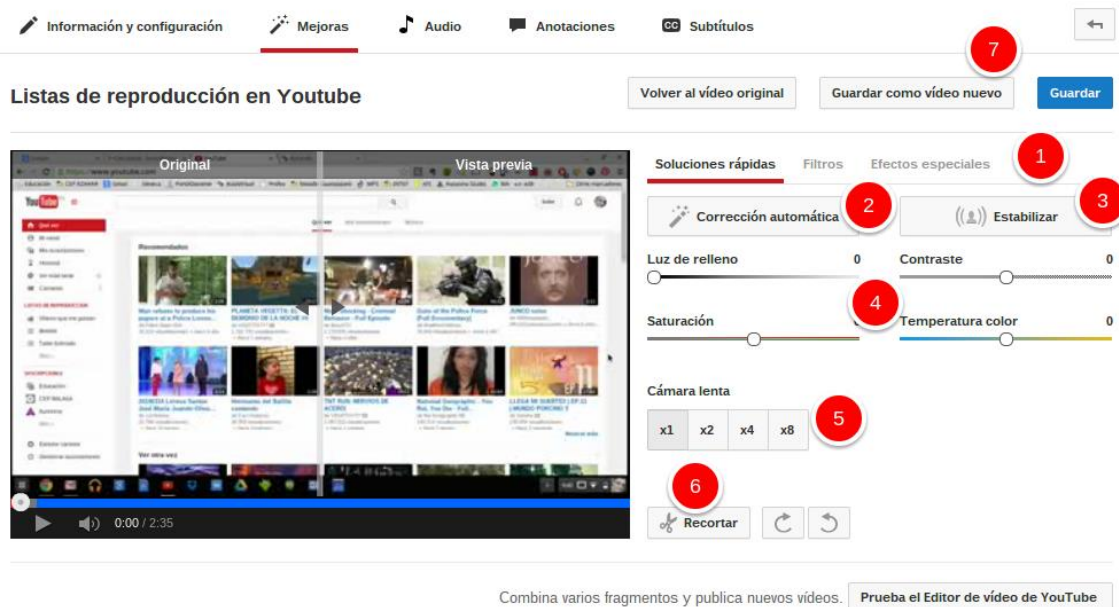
Información y configuración | Mejoras | Audio | Anotaciones | Subtítulos

Listas de reproducción en Youtube

Volver al vídeo original | Guardar como vídeo nuevo | Guardar

7

Original | Vista previa

0:00 / 2:35

Soluciones rápidas | Filtros | Efectos especiales

1

Corrección automática

2

Estabilizar

3

Luz de relleno 0

Contraste 0

4

Saturación 0

Temperatura color 0

Cámara lenta

x1 | x2 | x4 | x8

5

6

Recortar

Combina varios fragmentos y publica nuevos vídeos. Prueba el Editor de vídeo de YouTube